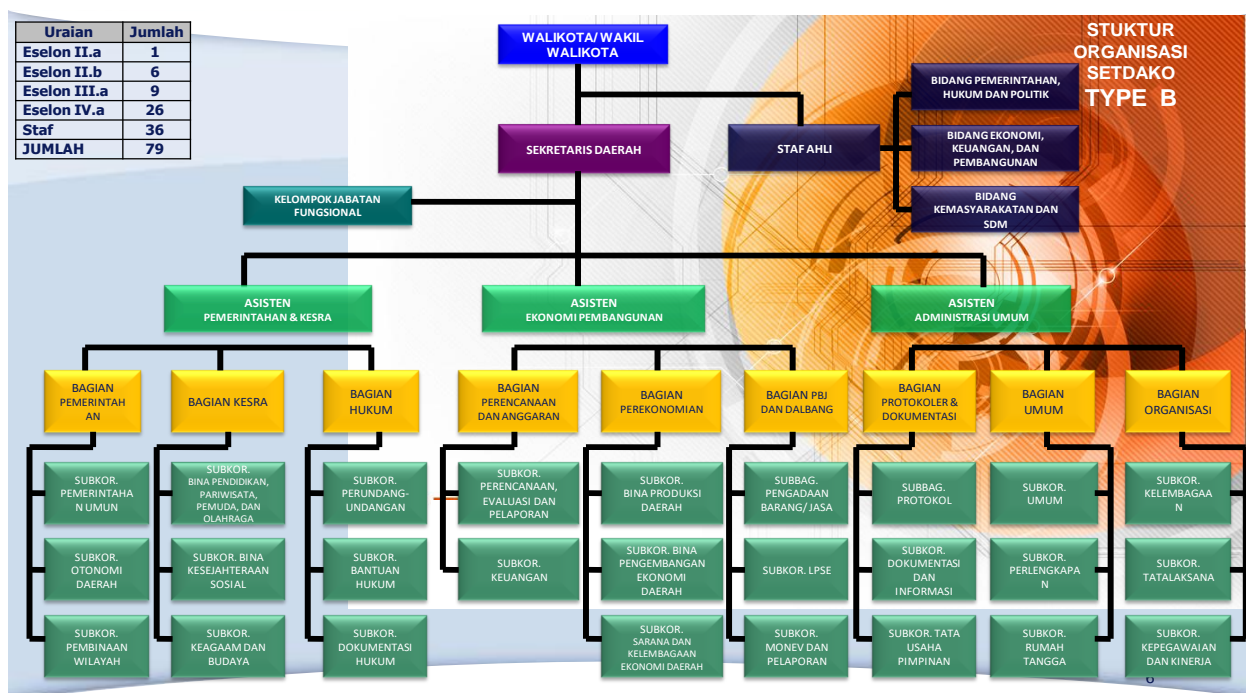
| Uraian | Jumlah |
|---|---|
| Eselon II.a | 1 |
| Eselon II.b | 6 |
| Eselon III.a | 9 |
| Eselon IV.a | 26 |
| Staf | 36 |
| JUMLAH | 79 |

STUKTUR ORGANISASI SETDAKO TYPE B

WALIKOTA/ WAKIL WALIKOTA

SEKRETARIS DAERAH

STAF AHLI

BIDANG PEMERINTAHAN, HUKUM DAN POLITIK

BIDANG EKONOMI, KEUANGAN, DAN PEMBANGUNAN

BIDANG KEMASYARAKATAN DAN SDM

KELOMPOK JABATAN FUNGSIONAL

ASISTEN PEMERINTAHAN & KESRA

ASISTEN EKONOMI PEMBANGUNAN

ASISTEN ADMINISTRASI UMUM

BAGIAN PEMERINTAHAN

BAGIAN KESRA

BAGIAN HUKUM

BAGIAN PERENCANAAN DAN ANGGARAN

BAGIAN PEREKONOMIAN

BAGIAN PBJ DAN DALBANG

BAGIAN PROTOKOLER & DOKUMENTASI

BAGIAN UMUM

BAGIAN ORGANISASI

SUBKOR. PEMERINTAHAN UMUM

SUBKOR. OTONOMI DAERAH

SUBKOR. PEMBINAAN WILAYAH

SUBKOR. BINA PENDIDIKAN, PARIWISATA, PEMUDA, DAN OLAHRAGA

SUBKOR. BINA KESEJAHTERAAN SOSIAL

SUBKOR. KEAGAAM DAN BUDAYA

SUBKOR. PERUNDANG-UNDANGAN

SUBKOR. BANTUAN HUKUM

SUBKOR. DOKUMENTASI HUKUM

SUBKOR. PERENCANAAN, EVALUASI DAN PELAPORAN

SUBKOR. KEUANGAN

SUBKOR. BINA PRODUKSI DAERAH

SUBKOR. BINA PENGEMBANGAN EKONOMI DAERAH

SUBKOR. SARANA DAN KELEMBAGAAN EKONOMI DAERAH

SUBBAG. PENGADAAN BARANG/ JASA

SUBKOR. LPSE

SUBKOR. MONEV DAN PELAPORAN

SUBBAG. PROTOKOL

SUBKOR. DOKUMENTASI DAN INFORMASI

SUBKOR. TATA USAHA PIMPINAN

SUBKOR. UMUM

SUBKOR. PERLENGKAPAN

SUBKOR. RUMAH TANGGA

SUBKOR. KELEMBAGAAN

SUBKOR. TATALAKSANA

SUBKOR. KEPEGAWAIAN DAN KINERJA

6